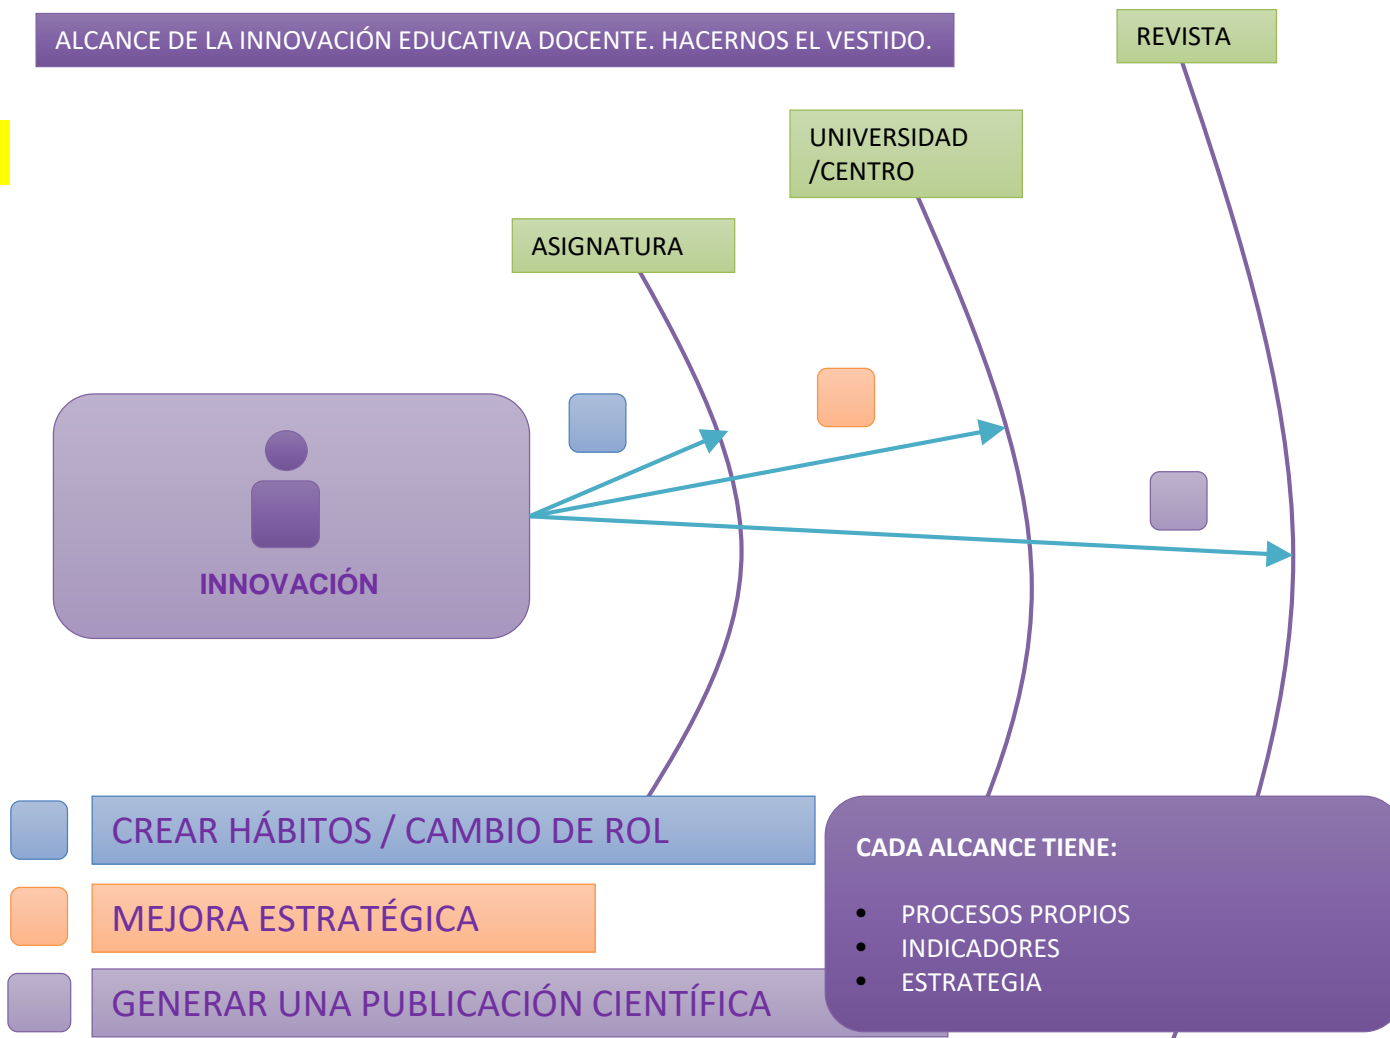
ALCANCE DE LA INNOVACIÓN EDUCATIVA DOCENTE. HACERNOS EL VESTIDO.

REVISTA

UNIVERSIDAD /CENTRO

ASIGNATURA

INNOVACIÓN

CREAR HÁBITOS / CAMBIO DE ROL

MEJORA ESTRATÉGICA

GENERAR UNA PUBLICACIÓN CIENTÍFICA

CADA ALCANCE TIENE:

- PROCESOS PROPIOS
- INDICADORES
- ESTRATEGIA